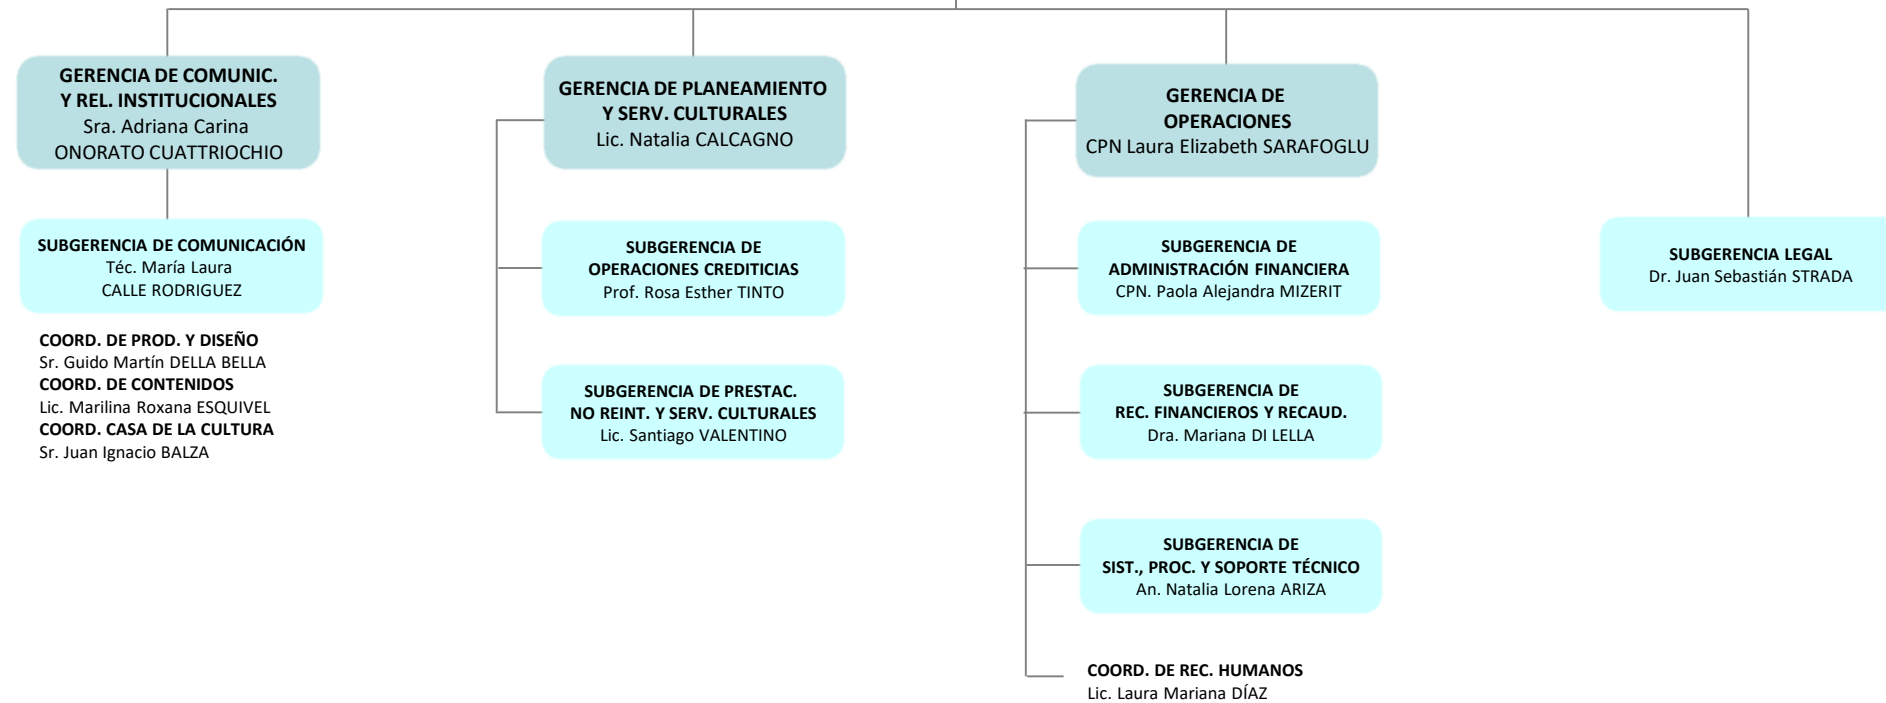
GERENCIA DE COMUNIC. Y REL. INSTITUCIONALES
Sra. Adriana Carina ONORATO CUATTRIOCHIO

SUBGERENCIA DE COMUNICACIÓN
Téc. María Laura CALLE RODRIGUEZ

COORD. DE PROD. Y DISEÑO
Sr. Guido Martín DELLA BELLA
COORD. DE CONTENIDOS
Lic. Marilina Roxana ESQUIVEL
COORD. CASA DE LA CULTURA
Sr. Juan Ignacio BALZA

GERENCIA DE PLANEAMIENTO Y SERV. CULTURALES
Lic. Natalia CALCAGNO

SUBGERENCIA DE OPERACIONES CREDITICIAS
Prof. Rosa Esther TINTO

SUBGERENCIA DE PRESTAC. NO REINT. Y SERV. CULTURALES
Lic. Santiago VALENTINO

GERENCIA DE OPERACIONES
CPN Laura Elizabeth SARAFOGLU

SUBGERENCIA DE ADMINISTRACIÓN FINANCIERA
CPN. Paola Alejandra MIZERIT

SUBGERENCIA DE REC. FINANCIEROS Y RECAUD.
Dra. Mariana DI LELLA

SUBGERENCIA DE SIST., PROC. Y SOPORTE TÉCNICO
An. Natalia Lorena ARIZA

COORD. DE REC. HUMANOS
Lic. Laura Mariana DÍAZ

SUBGERENCIA LEGAL
Dr. Juan Sebastián STRADA